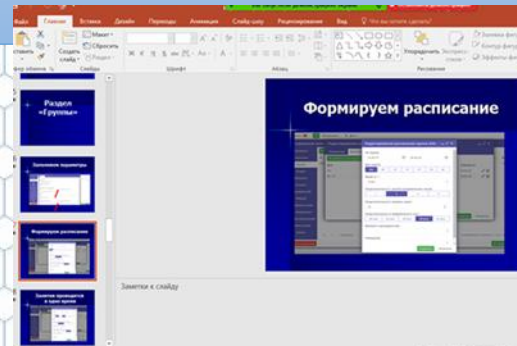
Файл Главная Вставка Дизайн Переходы Анимация Слайд-шоу Рецензирование Вид Что вы хотите сделать?

ставить Создать слайд Макет Сбросить Раздел Упорядочить Экспресс-стили Заливка фигуры Контур фигуры Эффекты фигур

фер обмена Слайды Шрифт Абзац Рисование

Раздел «Группы»

Заполняем параметры

Формируем расписание

Занятия проводятся в одно время

Формируем расписание

Заметки к слайду